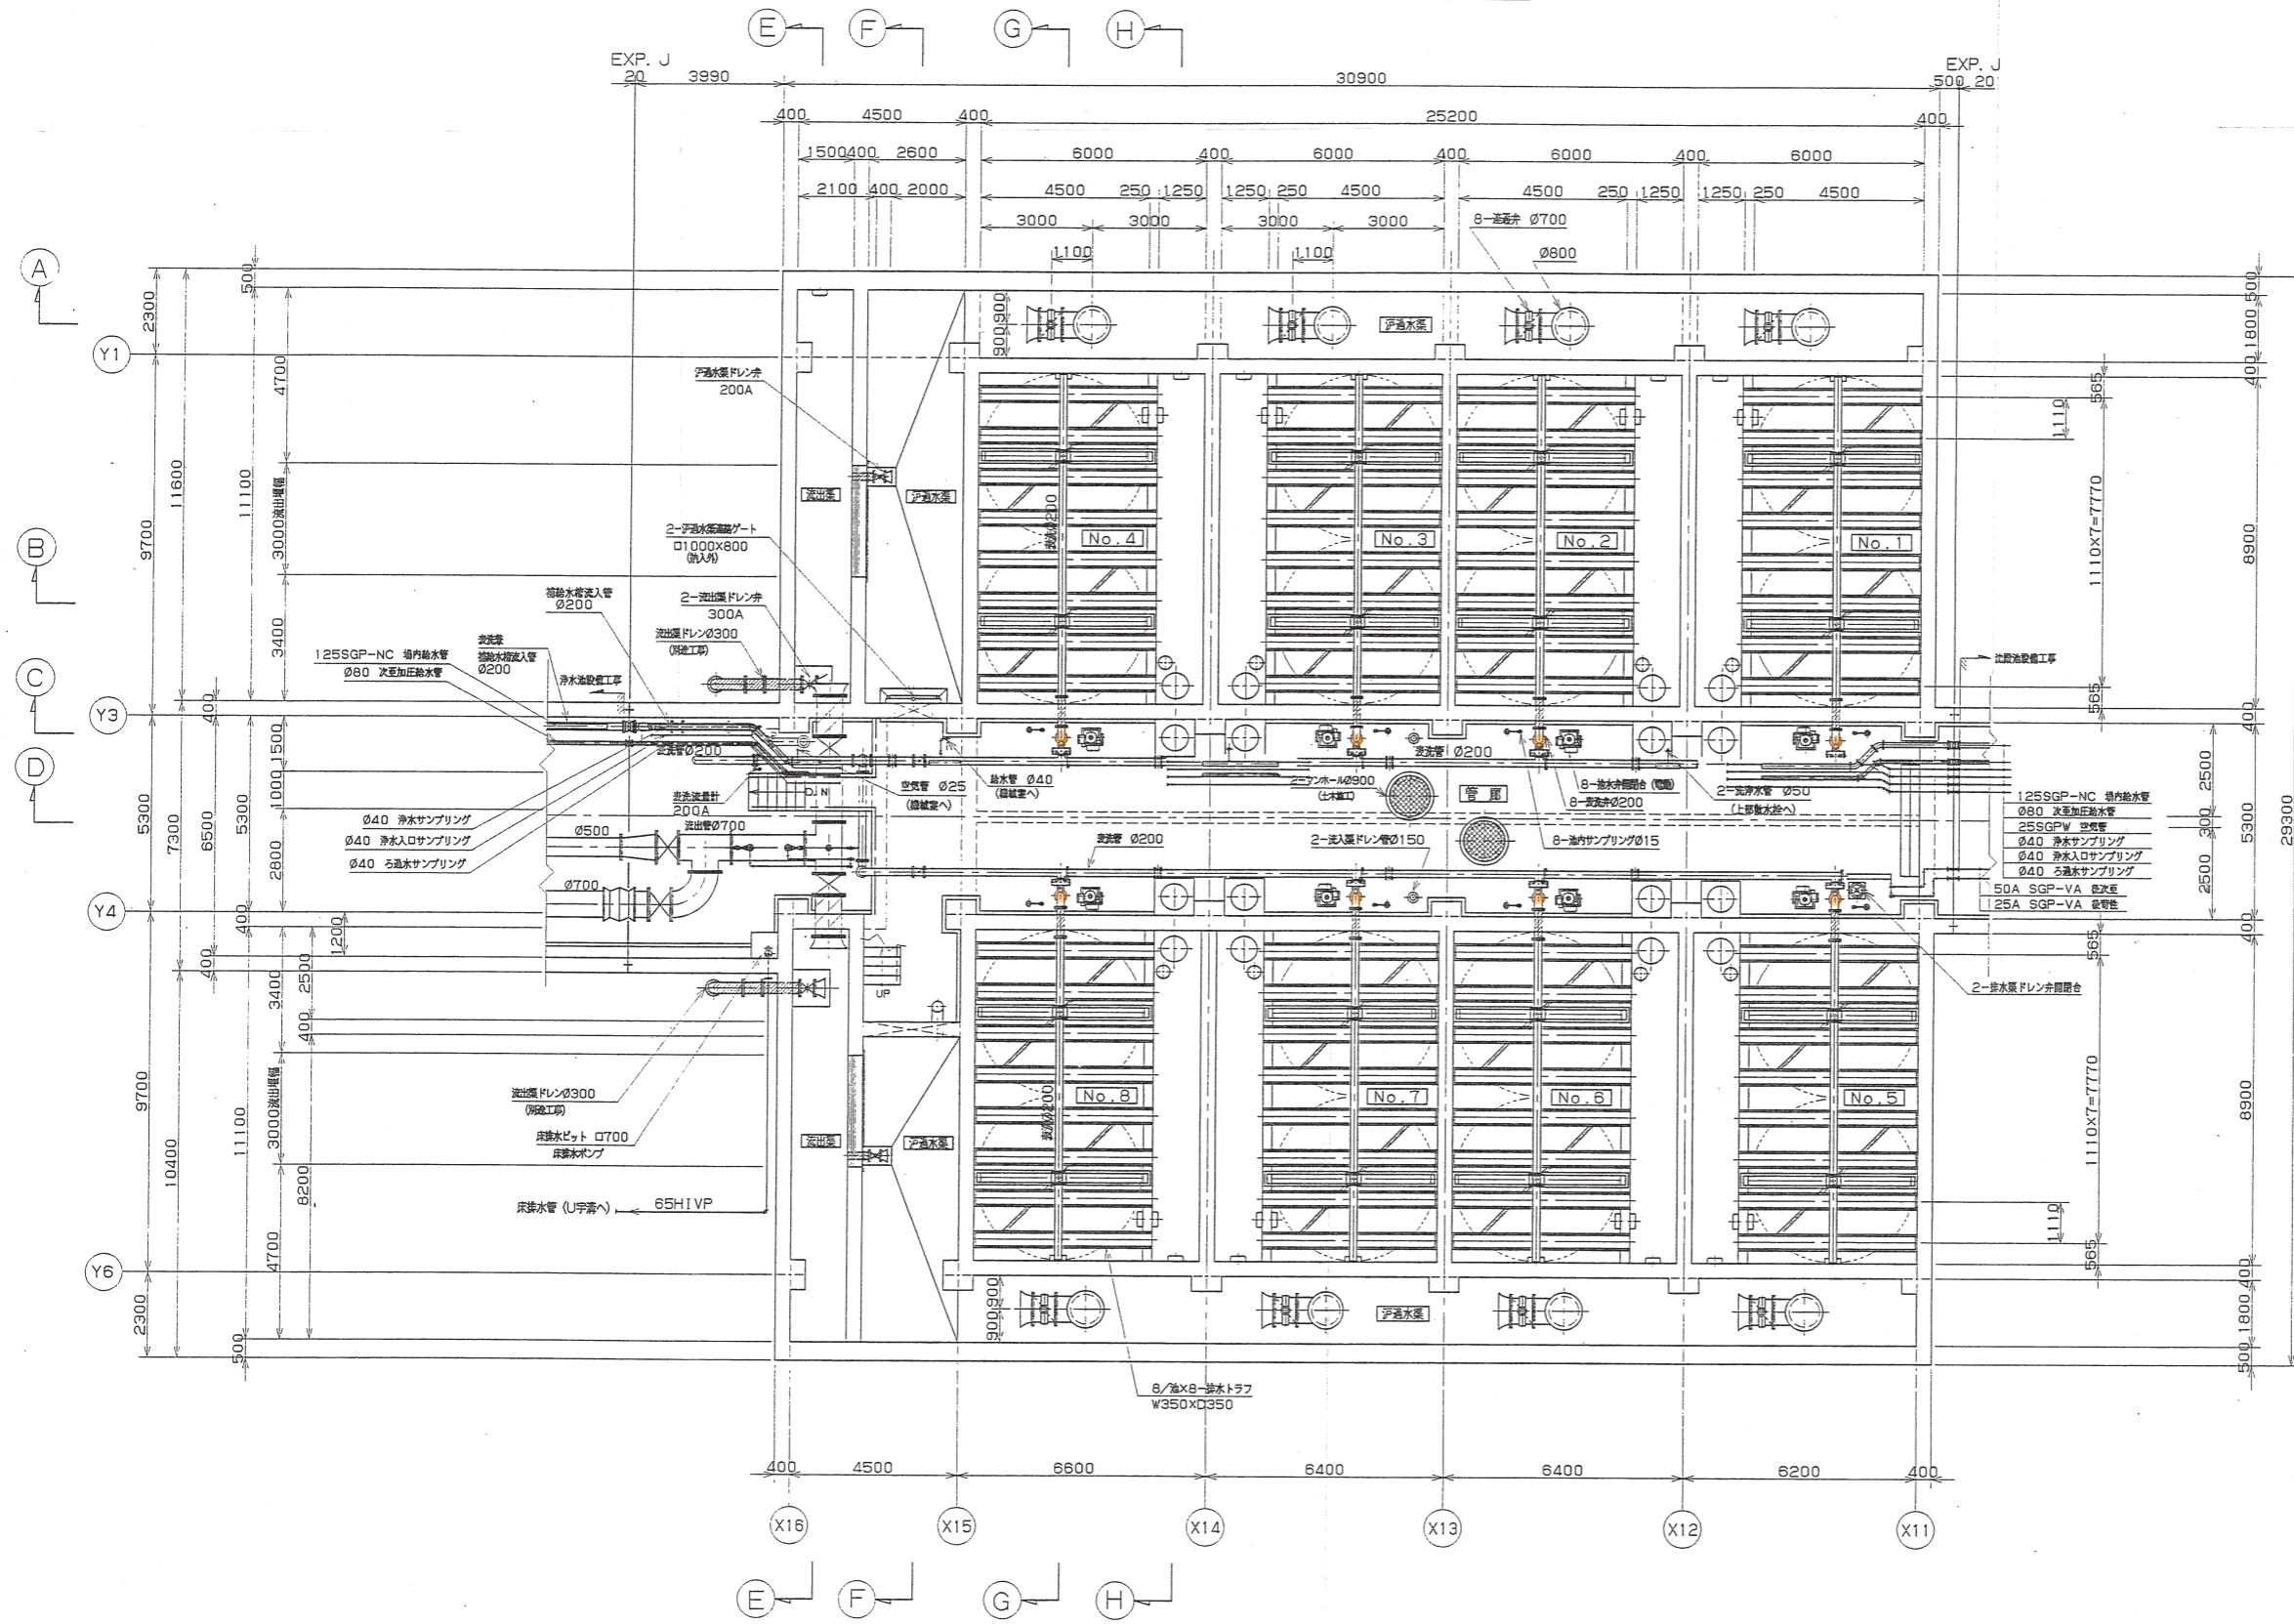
E F G H

EXP. J
20 3990 30900
EXP. J
500 20

400 4500 400 25200 400
1500 400 2600 6000 400 6000 400 6000 400 6000
2100 400 2000 4500 250 1250 1250 250 4500 4500 250 1250 1250 250 4500
3000 3000 3000 3000
8-流量弁 Ø700
1100 1100
Ø800

A
Y1
B
C
Y3
D
Y4
Y6

2300 9700 11600 500 4700 11100 3000流出堰幅 3400
400 1500 1000 5300 7300 6500 5300 2800 400
1200 400 2500 3400 400 9700 10400 11100 3000流出堰幅 8200 4700 2300 500

900 900
沪過水渠
沪過水渠ドレン弁
200A
流出渠
沪過水渠
2-沪過水渠連絡ゲート
□1000X800
(流入外)
No. 4
No. 3
No. 2
No. 1
洗浄Ø200
洗浄管Ø200
2-流出渠ドレン弁
300A
流出渠ドレンØ300
(別途工事)
混合水槽流入管
Ø200
洗浄水
混合水槽流入管
Ø200
125SGP-NC 場内給水管
Ø80 次亜加圧給水管
浄水池設備工事
洗浄管Ø200
空気管 Ø25
(機械室へ)
給水管 Ø40
(機械室へ)
洗浄管 Ø200
2-マンホールØ900
(土木施工)
管廊
8-排水弁開閉台 (電動)
8-洗浄弁Ø200
2-洗浄水管 Ø50
(上部散水栓へ)
洗浄流量計
200A
流出管Ø700
Ø40 浄水サンプリング
Ø40 浄水入口サンプリング
Ø40 ろ過水サンプリング
Ø500
Ø700
洗浄管 Ø200
2-流入渠ドレン管Ø150
8-池内サンプリングØ15
沈殿池設備工事
125SGP-NC 場内給水管
Ø80 次亜加圧給水管
25SGPW 空気管
Ø40 浄水サンプリング
Ø40 浄水入口サンプリング
Ø40 ろ過水サンプリング
50A SGP-VA 排水管
25A SGP-VA 給気管
2-排水渠ドレン弁開閉台
UP
DN
流出渠
沪過水渠
No. 8
No. 7
No. 6
No. 5
流出渠ドレンØ300
(別途工事)
床排水ピット □700
床排水ポンプ
床排水管 (U字溝へ) 65HIVP
沪過水渠
8/池X8-排水トラフ
W350XD350

500 1800 400 565 1110 1110X7=7770 8900 565 400 2500 300 2500 5300 29300 400 565 1110X7=7770 8900 1110 565 400 1800 500

400 4500 6600 6400 6400 6200 400
X16 X15 X14 X13 X12 X11
E F G H